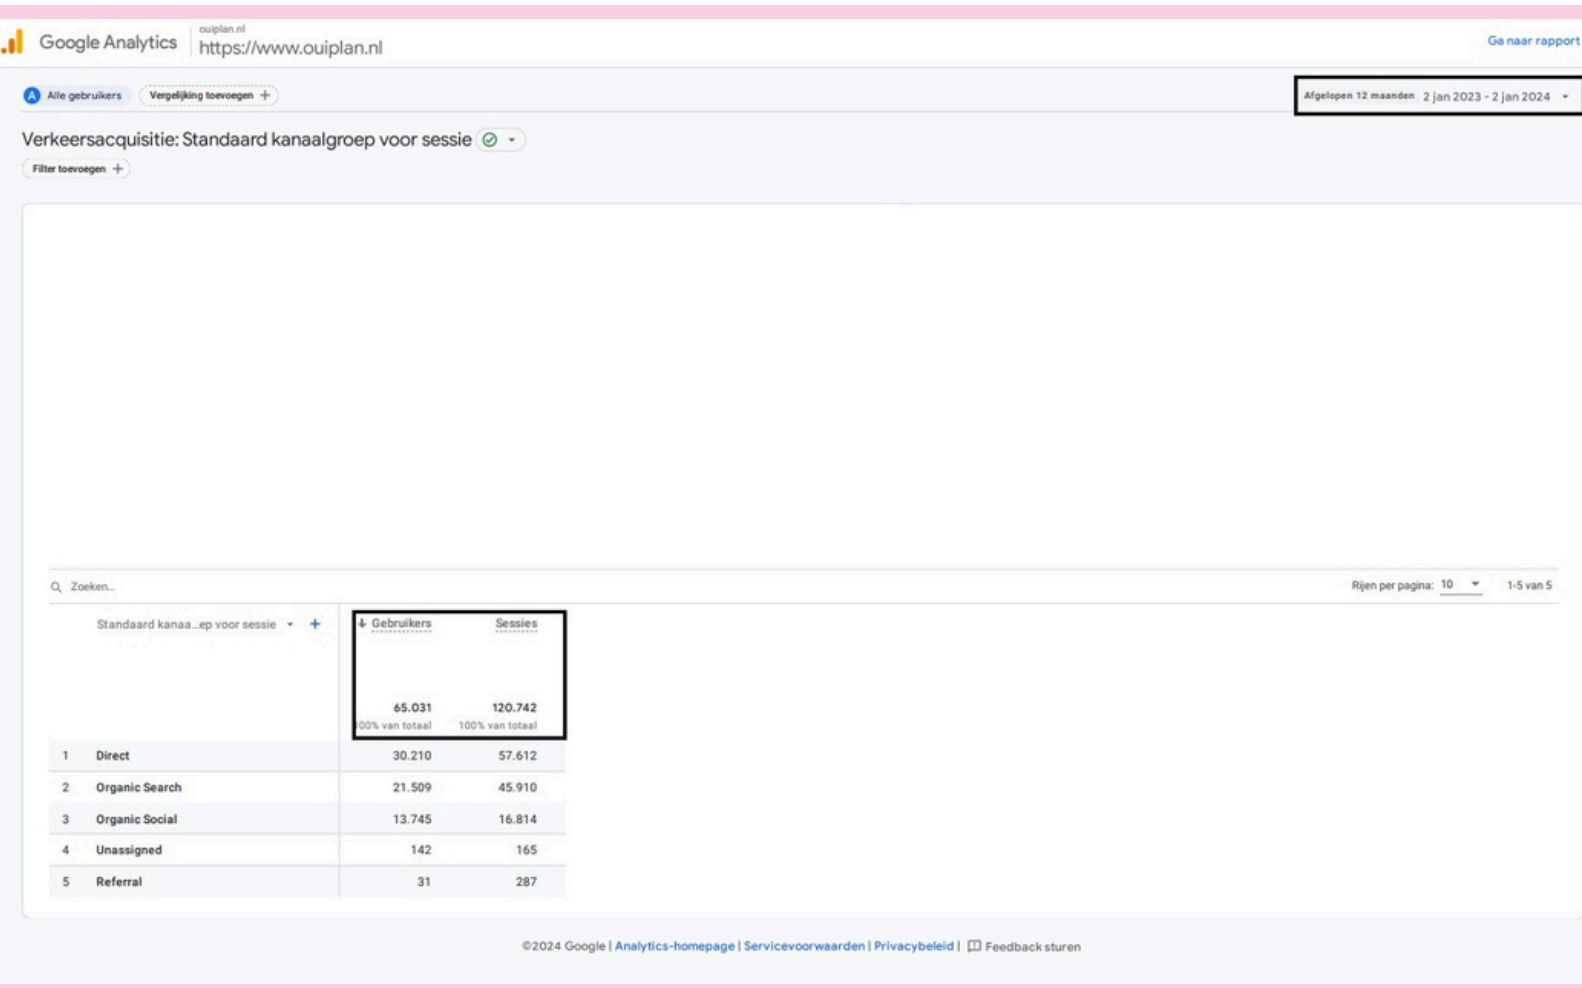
Google Analytics ouiplan.nl https://www.ouiplan.nl

Ga naar rapport

A Alle gebruikers Vergelijking toevoegen +

Afgelopen 12 maanden 2 jan 2023 - 2 jan 2024

Verkeersacquisitie: Standaard kanaalgroep voor sessie

Filter toevoegen +

Zoeken...

Rijen per pagina: 10 1-5 van 5

| | Standaard kanaa...ep voor sessie | ↓ Gebruikers | Sessies |
|---|---|---|---|
| | | 65.031 00% van totaal | 120.742 100% van totaal |
| 1 | Direct | 30.210 | 57.612 |
| 2 | Organic Search | 21.509 | 45.910 |
| 3 | Organic Social | 13.745 | 16.814 |
| 4 | Unassigned | 142 | 165 |
| 5 | Referral | 31 | 287 |

©2024 Google | Analytics-homepage | Servicevoorwaarden | Privacybeleid | Feedback sturen